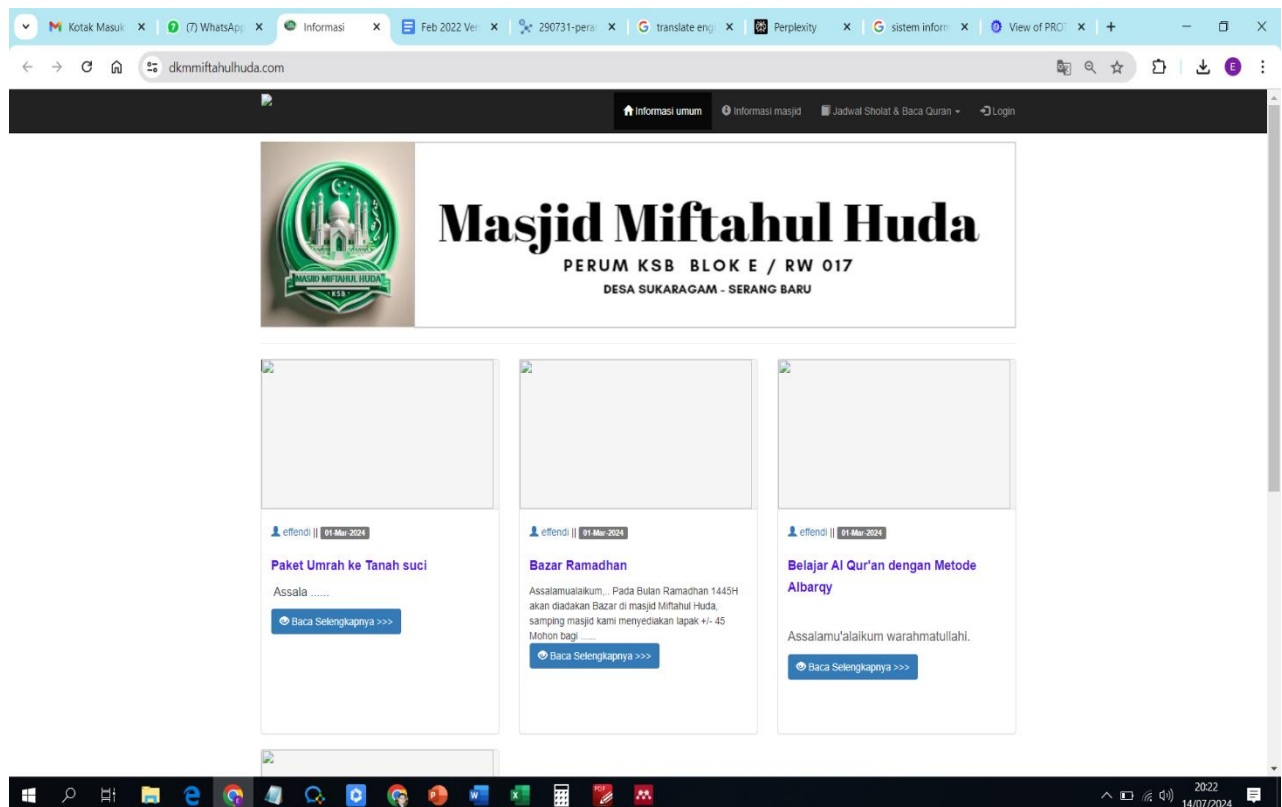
Kotak Masuk ×
(7) WhatsApp ×
Informasi ×
Feb 2022 Ver ×
290731-pera ×
translate eng ×
Perplexity ×
sistem inform ×
View of PROT ×
+

dkmmiftahulhuda.com

Informasi umum
Informasi masjid
Jadwal Sholat & Baca Quran
Login

MASJID MIFTAHUL HUDA
KSB

Masjid Miftahul Huda
PERUM KSB BLOK E / RW 017
DESA SUKARAGAM - SERANG BARU

effendi || 01-Mar-2024
Paket Umrah ke Tanah suci
Assala ......
Baca Selengkapnya >>>

effendi || 01-Mar-2024
Bazar Ramadhan
Assalamualaikum,.. Pada Bulan Ramadhan 1445H akan diadakan Bazar di masjid Miftahul Huda, samping masjid kami menyediakan lapak +/- 45 Mohon bagi ......
Baca Selengkapnya >>>

effendi || 01-Mar-2024
Belajar Al Qur'an dengan Metode Albarqy
Assalamu'alaikum warahmatullahi.
Baca Selengkapnya >>>

20:22
14/07/2024